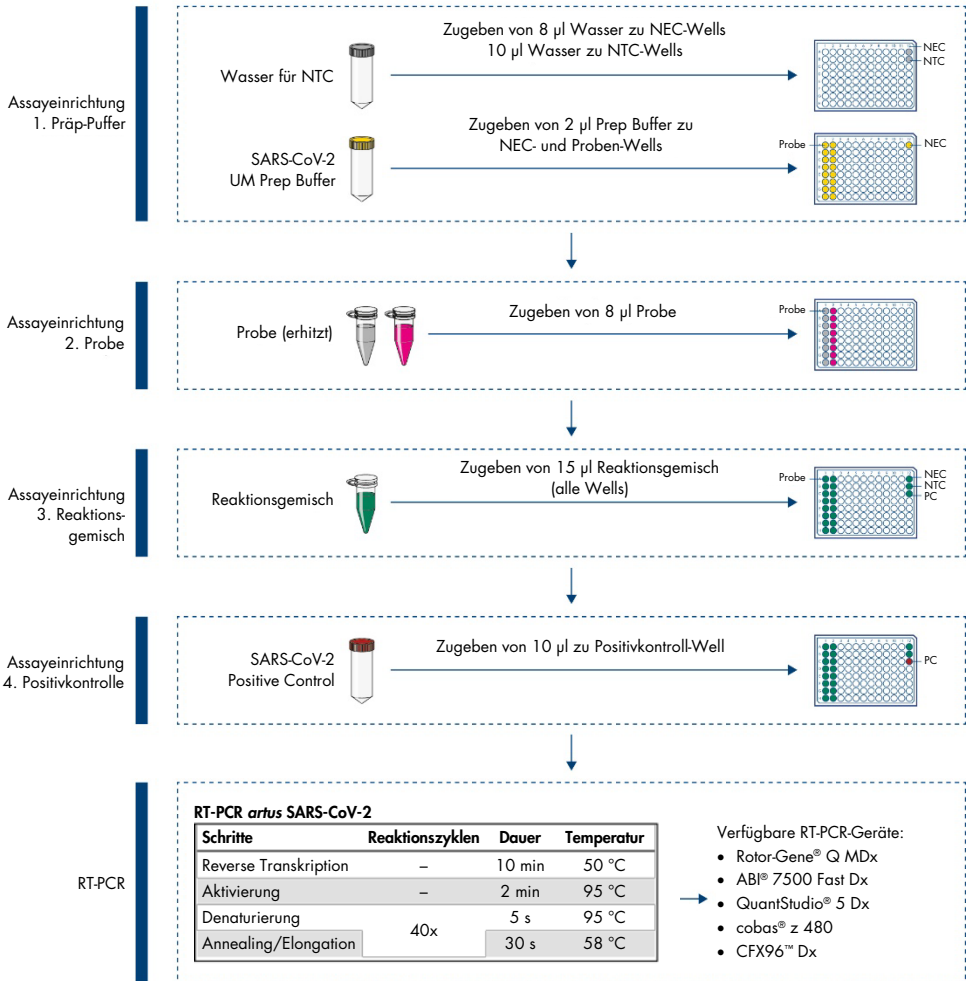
Assayeinrichtung
1. Präp-Puffer

Wasser für NTC

Zugeben von 8 µl Wasser zu NEC-Wells
10 µl Wasser zu NTC-Wells

NEC
NTC

SARS-CoV-2
UM Prep Buffer

Zugeben von 2 µl Prep Buffer zu
NEC- und Proben-Wells

Probe
NEC

Assayeinrichtung
2. Probe

Probe (erhitzt)

Zugeben von 8 µl Probe

Probe

Assayeinrichtung
3. Reaktionsgemisch

Reaktionsgemisch

Zugeben von 15 µl Reaktionsgemisch
(alle Wells)

Probe
NEC
NTC
PC

Assayeinrichtung
4. Positivkontrolle

SARS-CoV-2
Positive Control

Zugeben von 10 µl zu Positivkontroll-Well

PC

RT-PCR

RT-PCR *artus* SARS-CoV-2

| Schritte | Reaktionszyklen | Dauer | Temperatur |
|---|---|---|---|
| Reverse Transkription | – | 10 min | 50 °C |
| Aktivierung | – | 2 min | 95 °C |
| Denaturierung | 40x | 5 s | 95 °C |
| Annealing/Elongation | | 30 s | 58 °C |

Verfügbare RT-PCR-Geräte:
• Rotor-Gene® Q MDx
• ABI® 7500 Fast Dx
• QuantStudio® 5 Dx
• cobas® z 480
• CFX96™ Dx